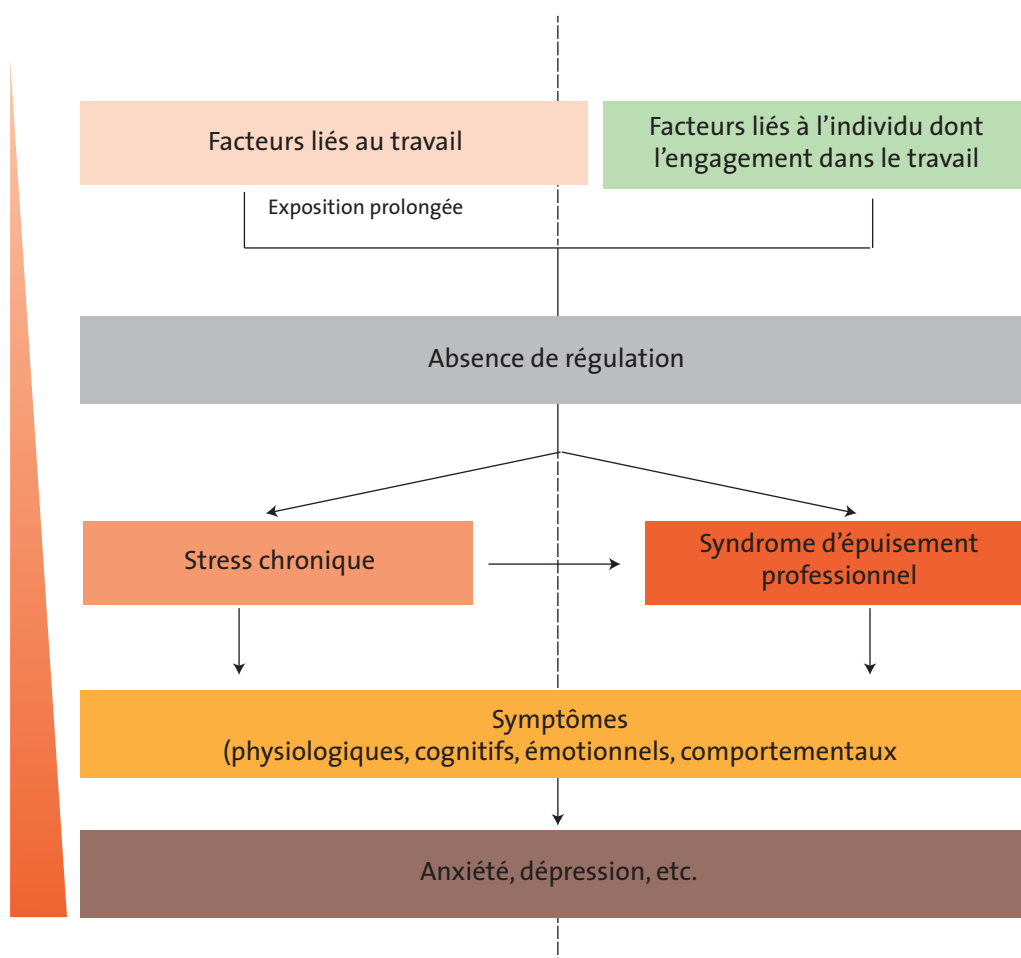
Facteurs liés au travail

Facteurs liés à l’individu dont l’engagement dans le travail

Exposition prolongée

Absence de régulation

Stress chronique

Syndrome d’épuisement professionnel

Symptômes (physiologiques, cognitifs, émotionnels, comportementaux

Anxiété, dépression, etc.